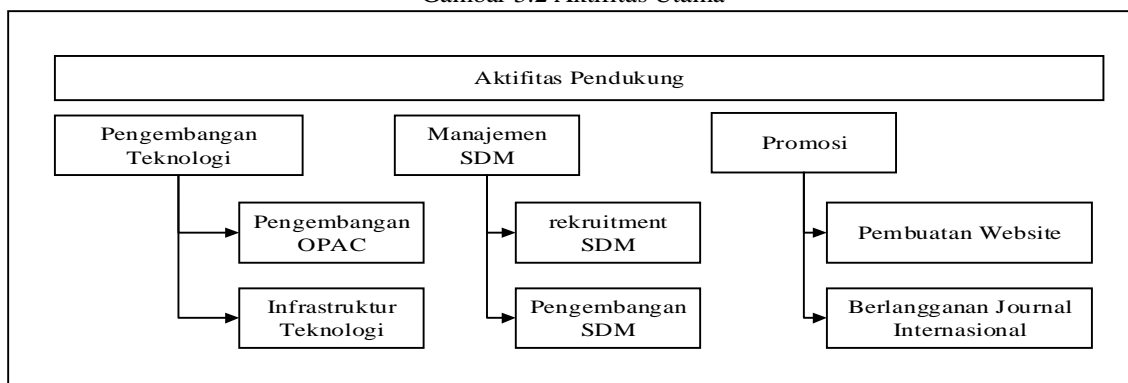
Gambar 3.2 Aktifitas Utama

Aktifitas Pendukung

Pengembangan Teknologi

Pengembangan OPAC

Infrastruktur Teknologi

Manajemen SDM

rekruitment SDM

Pengembangan SDM

Promosi

Pembuatan Website

Berlangganan Journal Internasional